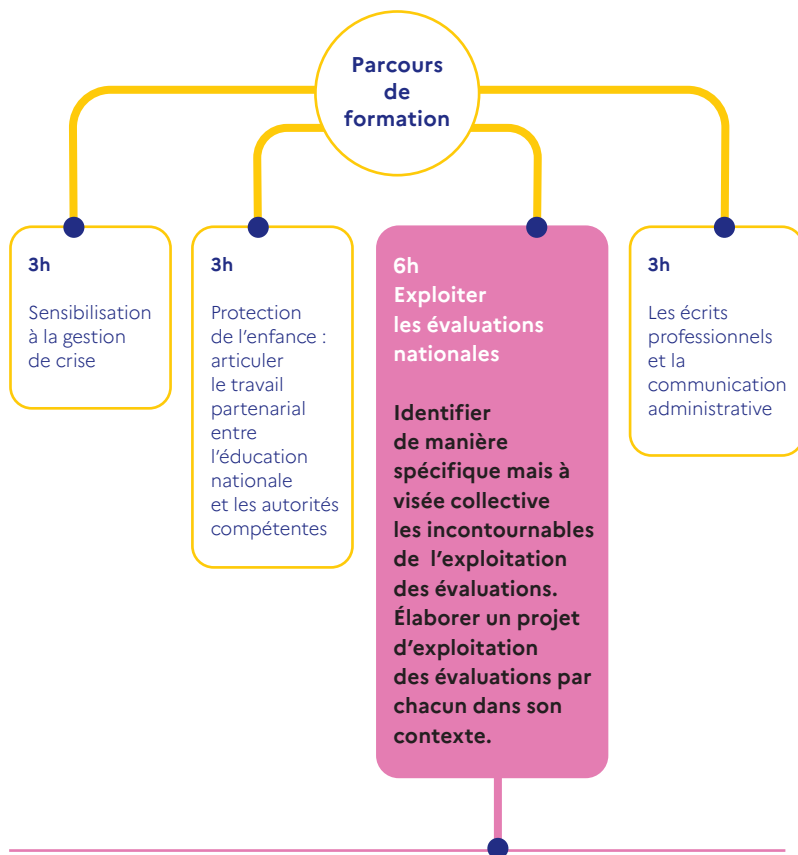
Parcours de formation

3h

Sensibilisation à la gestion de crise

3h

Protection de l'enfance : articuler le travail partenarial entre l'éducation nationale et les autorités compétentes

6h
Exploiter les évaluations nationales

Identifier de manière spécifique mais à visée collective les incontournables de l'exploitation des évaluations. Élaborer un projet d'exploitation des évaluations par chacun dans son contexte.

3h

Les écrits professionnels et la communication administrative